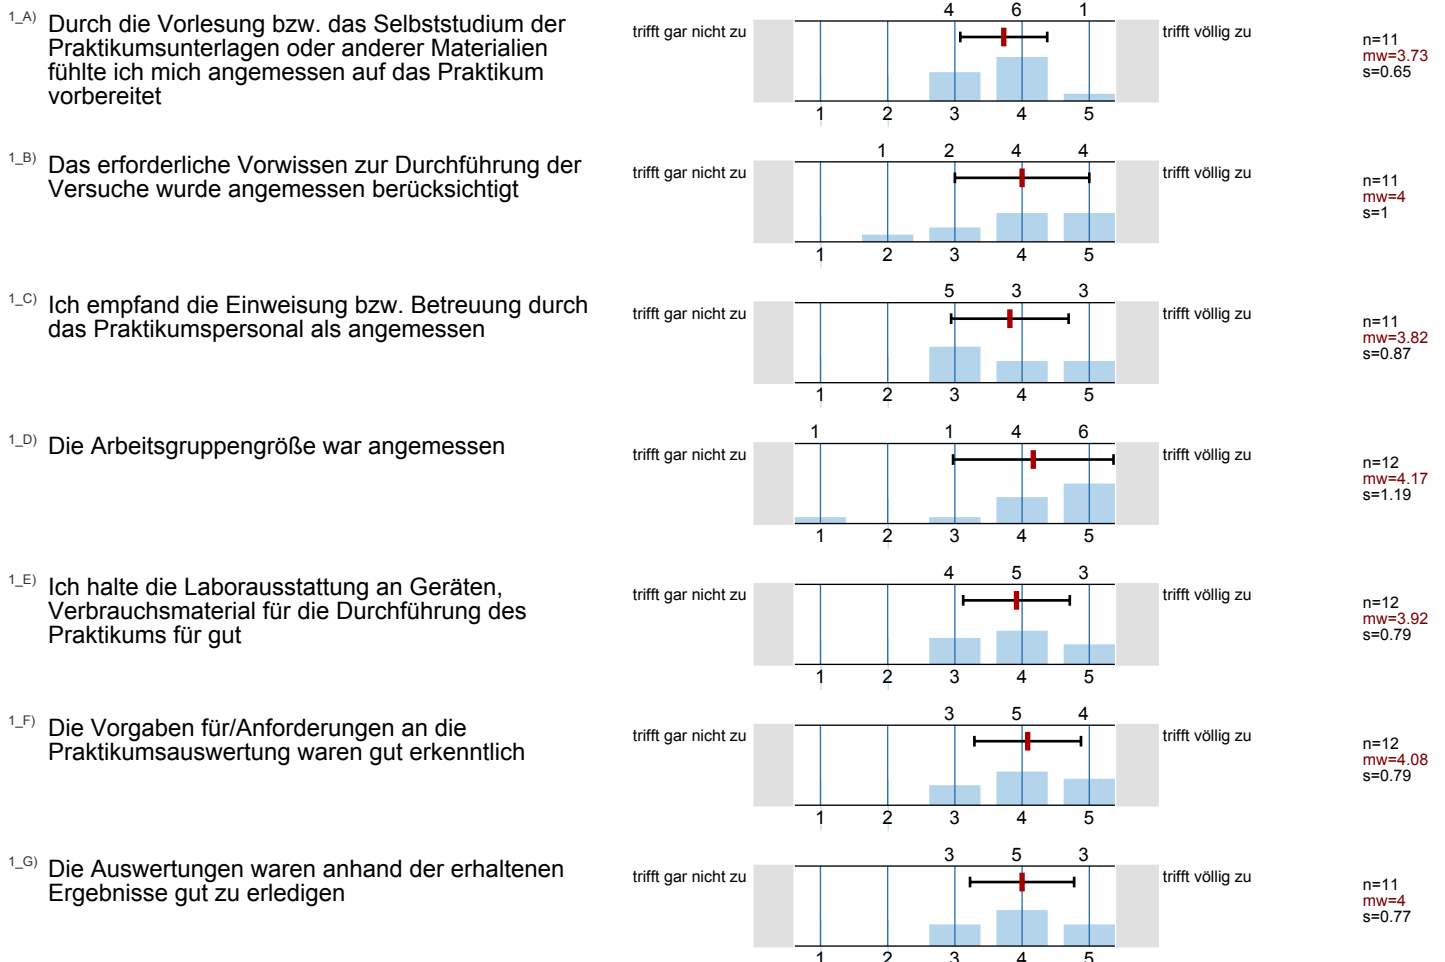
1_A) Durch die Vorlesung bzw. das Selbststudium der Praktikumsunterlagen oder anderer Materialien fühlte ich mich angemessen auf das Praktikum vorbereitet

trifft gar nicht zu
4 6 1
1 2 3 4 5
trifft völlig zu
n=11
mw=3.73
s=0.65

1_B) Das erforderliche Vorwissen zur Durchführung der Versuche wurde angemessen berücksichtigt

trifft gar nicht zu
1 2 4 4
1 2 3 4 5
trifft völlig zu
n=11
mw=4
s=1

1_C) Ich empfand die Einweisung bzw. Betreuung durch das Praktikumspersonal als angemessen

trifft gar nicht zu
5 3 3
1 2 3 4 5
trifft völlig zu
n=11
mw=3.82
s=0.87

1_D) Die Arbeitsgruppengröße war angemessen

trifft gar nicht zu
1 1 4 6
1 2 3 4 5
trifft völlig zu
n=12
mw=4.17
s=1.19

1_E) Ich halte die Laborausstattung an Geräten, Verbrauchsmaterial für die Durchführung des Praktikums für gut

trifft gar nicht zu
4 5 3
1 2 3 4 5
trifft völlig zu
n=12
mw=3.92
s=0.79

1_F) Die Vorgaben für/Anforderungen an die Praktikumsauswertung waren gut erkenntlich

trifft gar nicht zu
3 5 4
1 2 3 4 5
trifft völlig zu
n=12
mw=4.08
s=0.79

1_G) Die Auswertungen waren anhand der erhaltenen Ergebnisse gut zu erledigen

trifft gar nicht zu
3 5 3
1 2 3 4 5
trifft völlig zu
n=11
mw=4
s=0.77